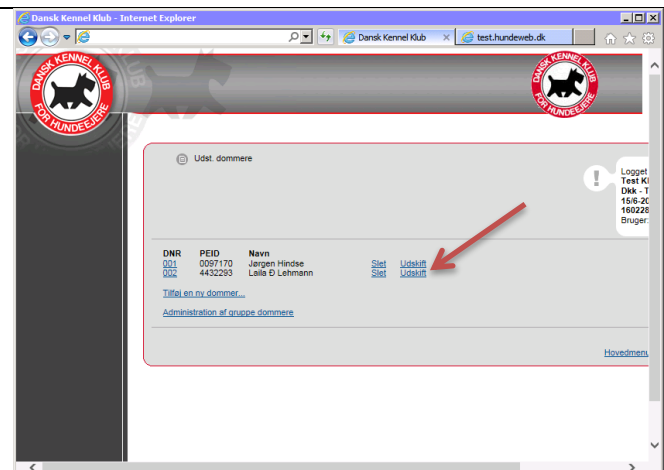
Dansk Kennel Klub - Internet Explorer

Dansk Kennel Klub
test.hundeweb.dk

DANSK KENNEL KLUB FOR HUNDEEJERE

DANSK KENNEL KLUB FOR HUNDEEJERE

Udst. dommere

Logget
Test Kl
Dkk - T
15/6-20
160228
Bruger:

| DNR | PEID | Navn | | |
|---|---|---|---|---|
| 001 | 0097170 | Jørgen Hindse | Slet | Udskift |
| 002 | 4432293 | Laila Ð Lehmann | Slet | Udskift |

Tilføj en ny dommer...

Administration af gruppe dommere

Hovedmenu